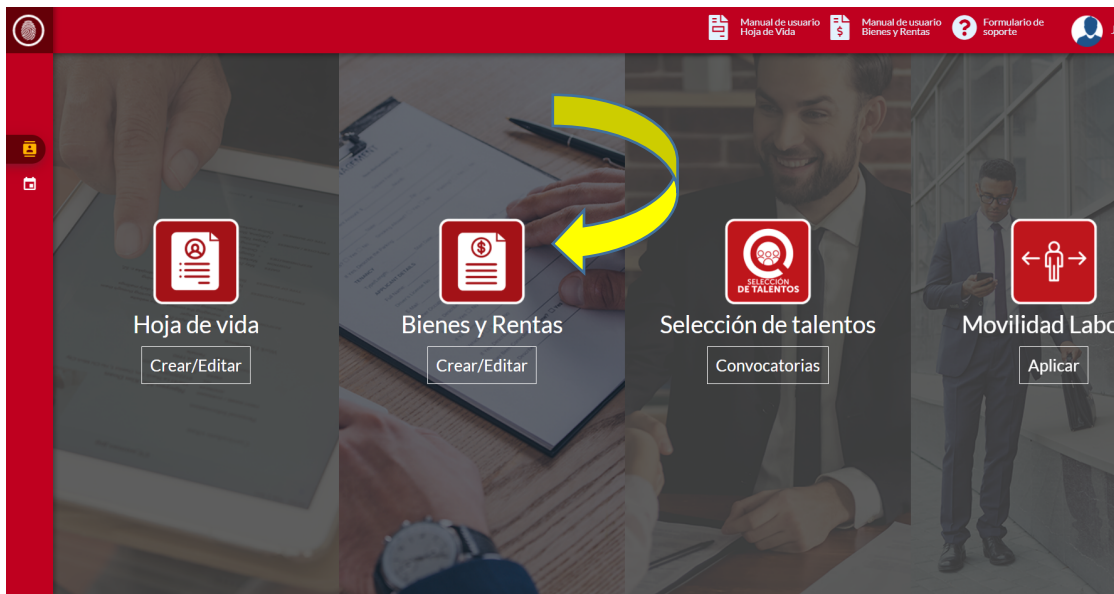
Manual de usuario Hoja de Vida

Manual de usuario Bienes y Rentas

Formulario de soporte

Hoja de vida

Crear/Editar

Bienes y Rentas

Crear/Editar

SELECCIÓN DE TALENTOS

Selección de talentos

Convocatorias

Movilidad Labo

Aplicar